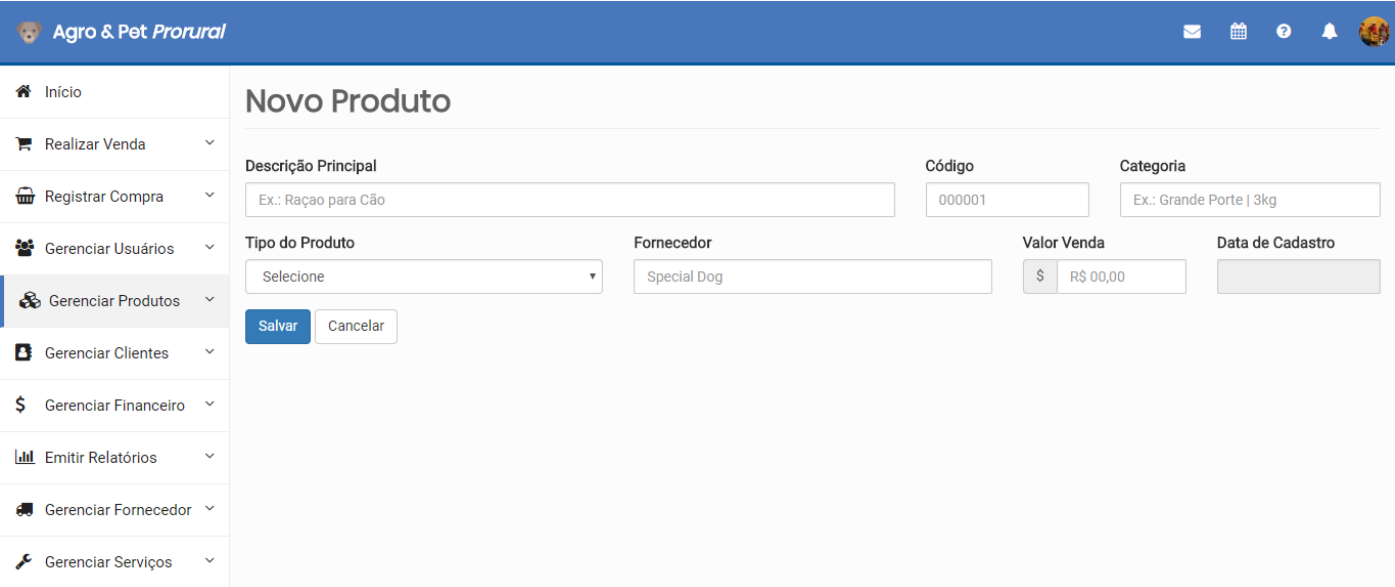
Agro & Pet Prorural

Início

Realizar Venda

Registrar Compra

Gerenciar Usuários

Gerenciar Produtos

Gerenciar Clientes

Gerenciar Financeiro

Emitir Relatórios

Gerenciar Fornecedor

Gerenciar Serviços

Novo Produto

Descrição Principal

Ex.: Raçao para Cão

Código

000001

Categoria

Ex.: Grande Porte | 3kg

Tipo do Produto

Selecione

Fornecedor

Special Dog

Valor Venda

$

R$ 00,00

Data de Cadastro

Salvar

Cancelar